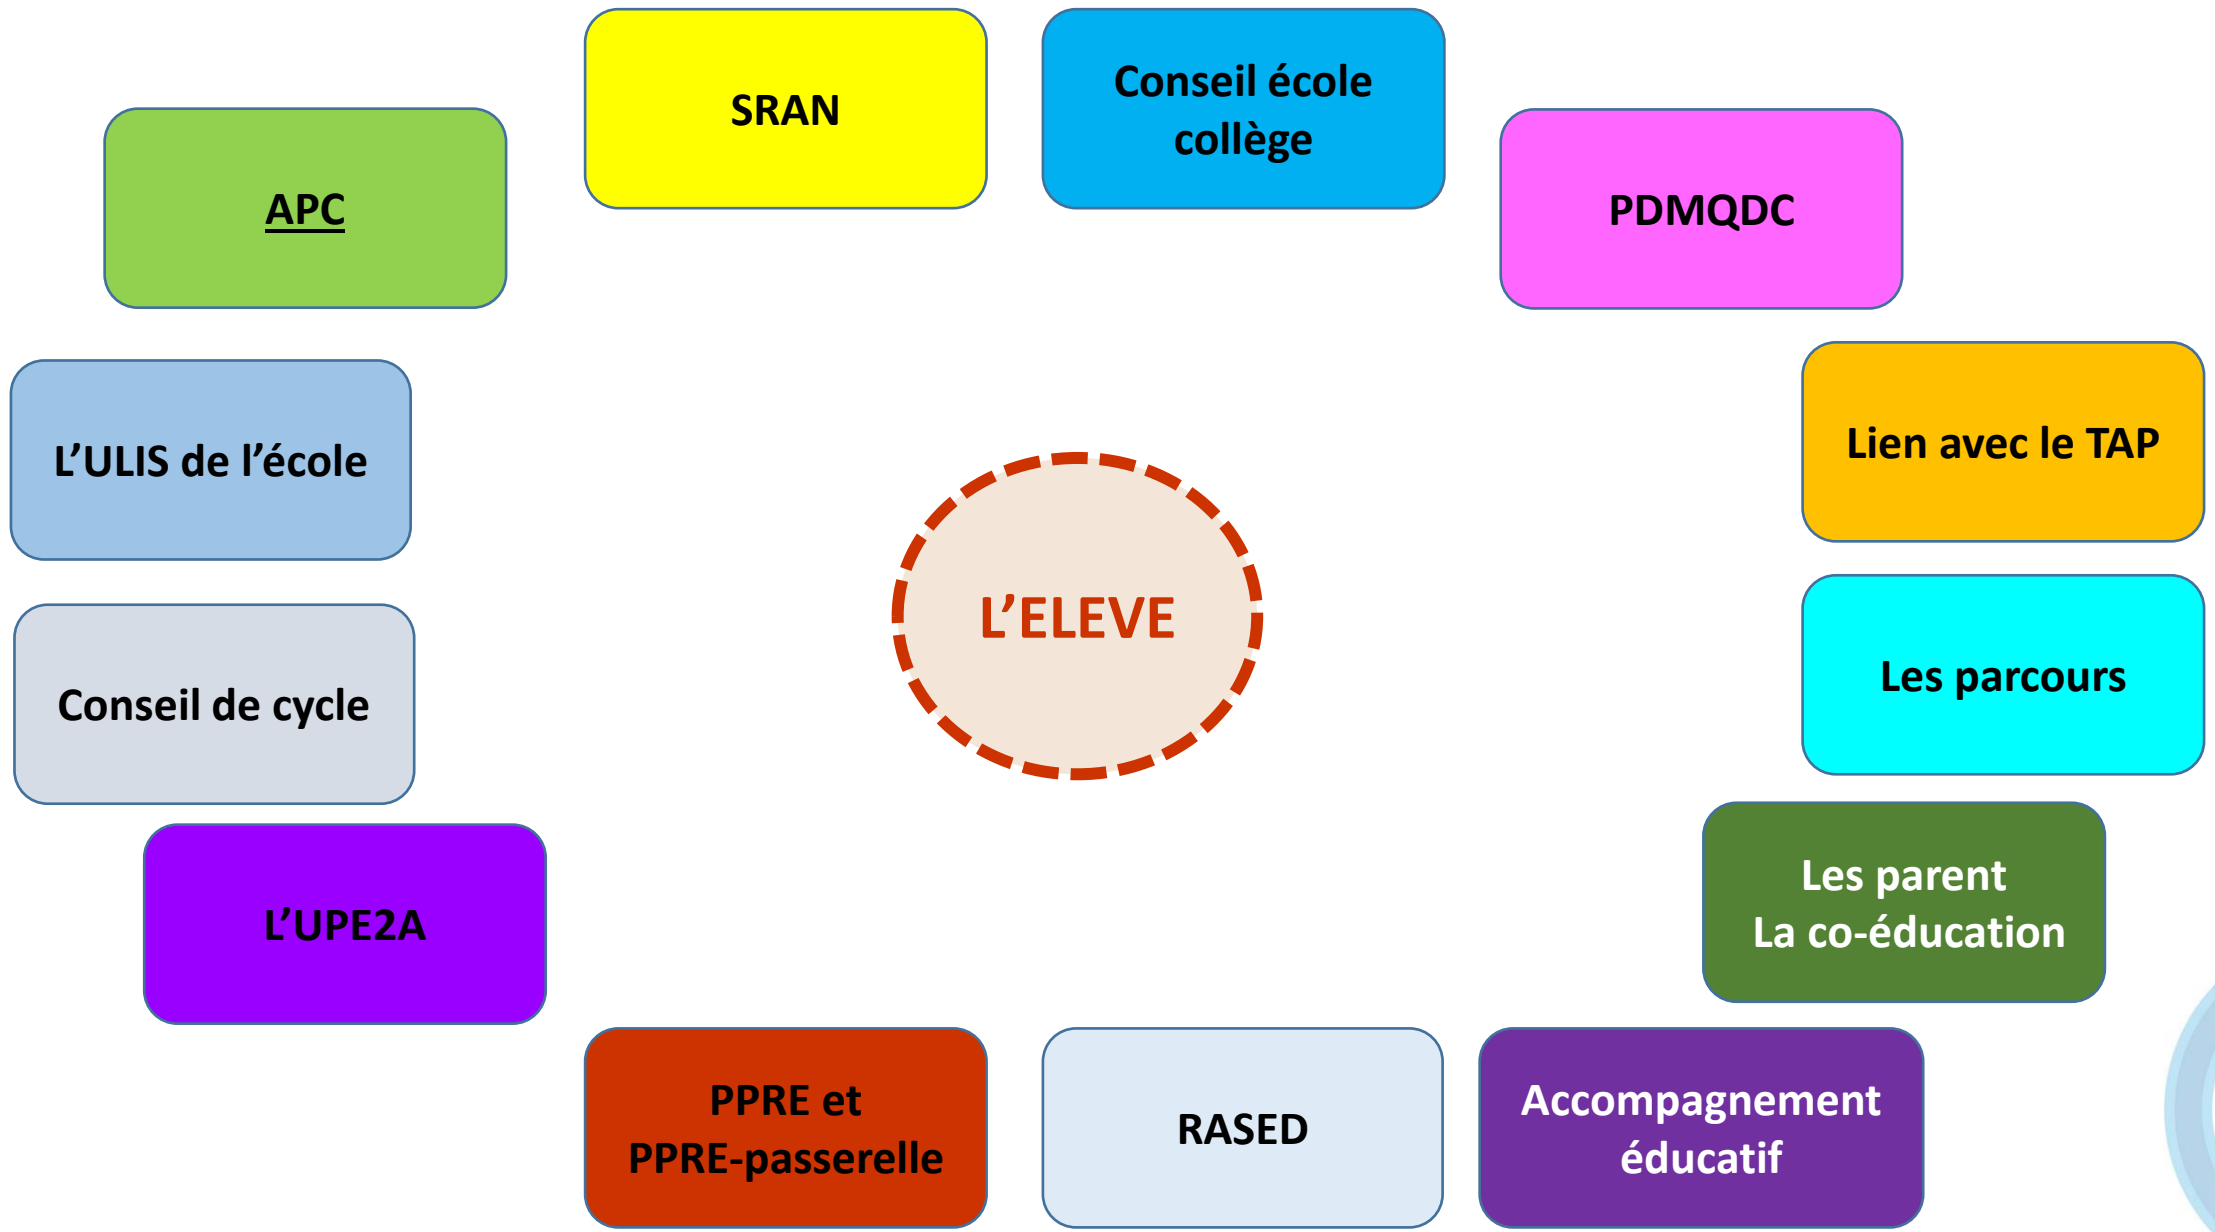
SRAN

Conseil école collège

APC

PDMQDC

L'ULIS de l'école

Lien avec le TAP

L'ELEVE

Les parcours

Conseil de cycle

L'UPE2A

Les parent
La co-éducation

PPRE et PPRE-passerelle

RASED

Accompagnement éducatif